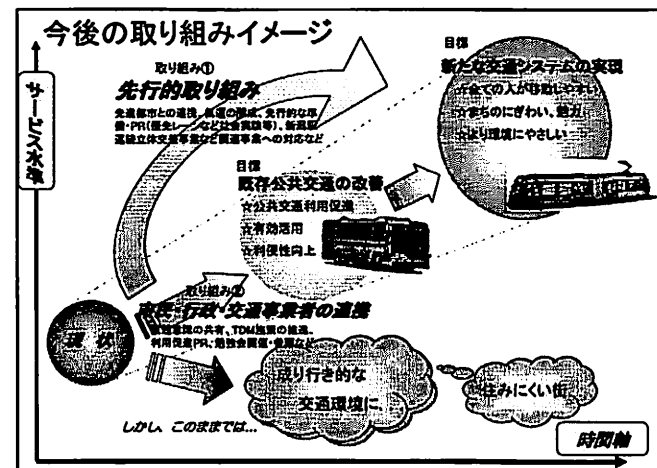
今後の取り組みイメージ

サービス水準

取り組み①
先行的取り組み
先進都市との連携、軌道の整備、先行的な施策・PR(優先レーンなど社会実験等)、新型路面電車立体交差事業など関連事業への対応など

目標
新たな交通システムの実現
☆全ての人が移動しやすい
☆まちのにぎわい、魅力
☆より環境にやさしい

目標
既存公共交通の改善
☆公共交通利用促進
☆有効活用
☆利便性向上

取り組み②
市民・行政・交通事業者の連携
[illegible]の共有、TDM施策の推進、利用促進PR、勉強会開催・参加など

現状

成り行き的な
交通環境に

住みにくい街

しかし、このままでは...

時間軸